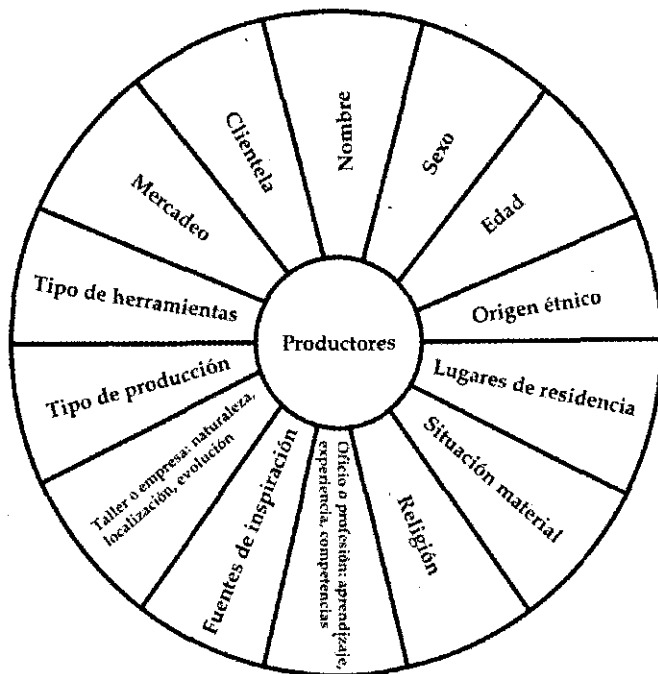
Productores

Nombre

Sexo

Edad

Origen étnico

Lugares de residencia

Situación material

Religión

Oficio o profesión: aprendizaje, experiencia, competencias

Fuentes de inspiración

Taller o empresa: naturaleza, localización, evolución

Tipo de producción

Tipo de herramientas

Mercadeo

Clientela